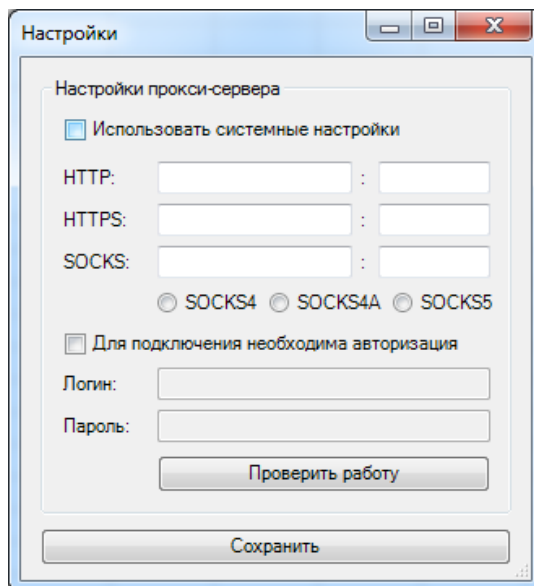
Настройки

Настройки прокси-сервера

Использовать системные настройки

HTTP: :

HTTPS: :

SOCKS: :

SOCKS4 SOCKS4A SOCKS5

Для подключения необходима авторизация

Логин:

Пароль:

Проверить работу

Сохранить